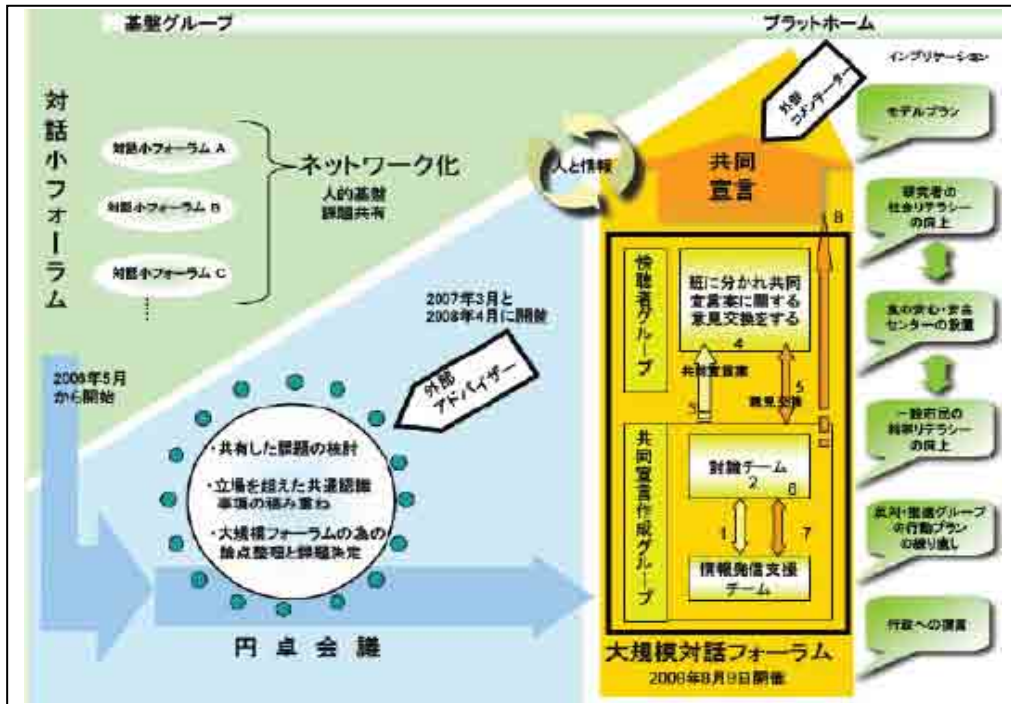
基盤グループ

プラットホーム

インプリケーション

対話小フォーラム

対話小フォーラム A

対話小フォーラム B

対話小フォーラム C

ネットワーク化

人的基盤
課題共有

人と情報

外部コメンテーター

共同宣言

モデルプラン

研究者の社会リテラシーの向上

食の安心・安全センターの設置

一般市民の科学リテラシーの向上

産地・流通グループの行動プランの練り直し

行政への提言

2007年3月と2008年4月に開催

2006年5月から開始

外部アドバイザー

・共有した課題の検討

・立場を超えた共通認識事項の積み重ね

・大規模フォーラムの為の論点整理と課題決定

円卓会議

傍聴者グループ

組に分かれ共同宣言案に関する意見交換をする

4

共同宣言案

3

5

意見交換

8

共同宣言作成グループ

討論チーム

2

6

1

7

情報発信支援チーム

大規模対話フォーラム

2008年8月9日開催